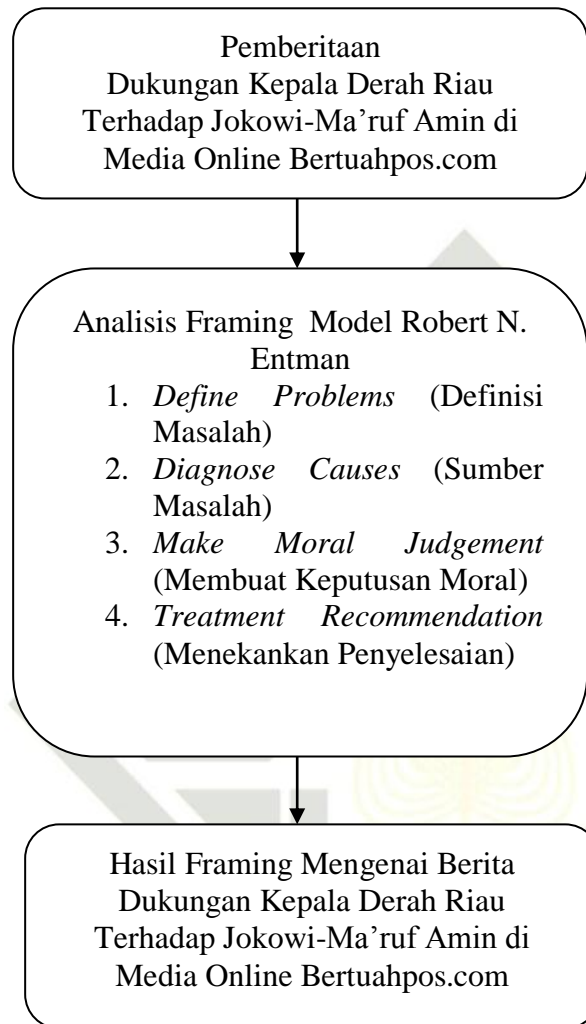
Pemberitaan
Dukungan Kepala Derah Riau Terhadap Jokowi-Ma’ruf Amin di Media Online Bertuahpos.com

Analisis Framing Model Robert N. Entman
1. *Define Problems* (Definisi Masalah)
2. *Diagnose Causes* (Sumber Masalah)
3. *Make Moral Judgement* (Membuat Keputusan Moral)
4. *Treatment Recommendation* (Menekankan Penyelesaian)

Hasil Framing Mengenai Berita Dukungan Kepala Derah Riau Terhadap Jokowi-Ma’ruf Amin di Media Online Bertuahpos.com